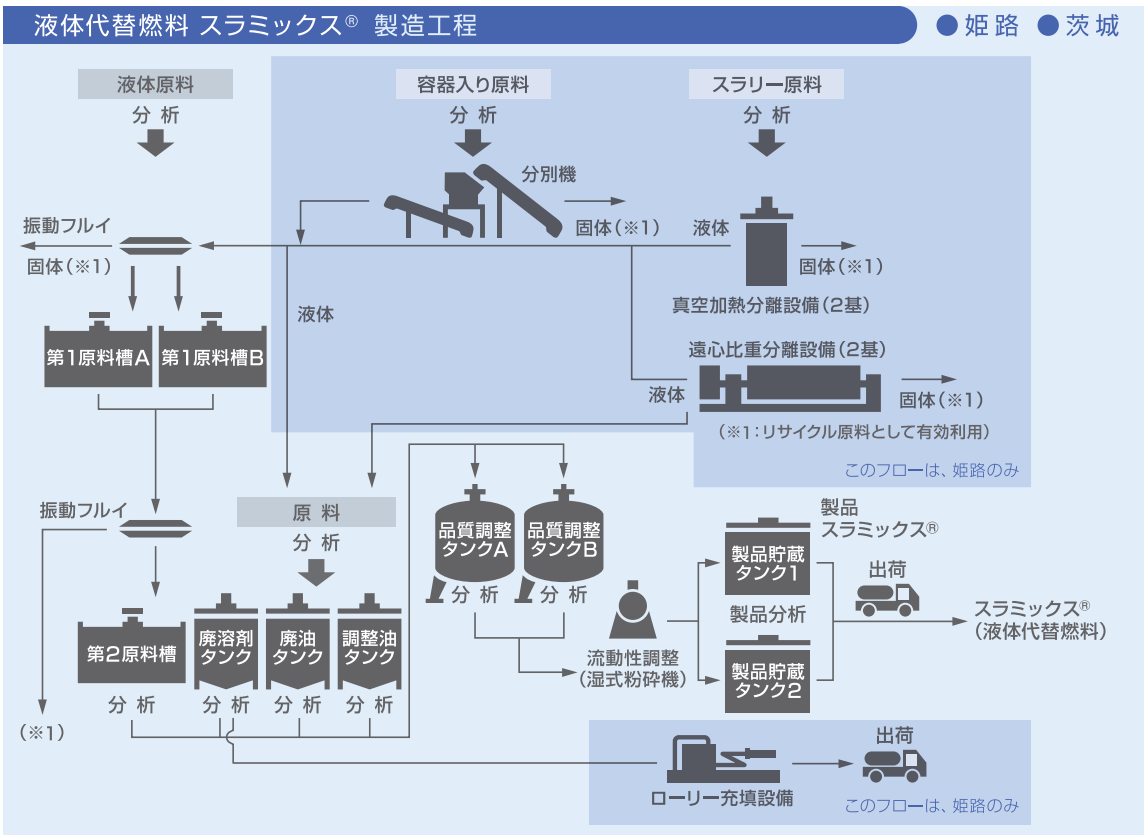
液体代替燃料 スラミックス® 製造工程

● 姫路 ● 茨城

液体原料
分 析

容器入り原料
分 析

スラリー原料
分 析

分別機

振動フルイ
固体（※1）

固体（※1）

液体

固体（※1）

真空加熱分離設備（2基）

液体

第1原料槽A
第1原料槽B

遠心比重分離設備（2基）

液体

固体（※1）

（※1：リサイクル原料として有効利用）

このフローは、姫路のみ

振動フルイ

原 料
分 析

品質調整タンクA
品質調整タンクB

分 析
分 析

製品
スラミックス®

製品貯蔵タンク1

出荷

製品分析

スラミックス®
（液体代替燃料）

第2原料槽

廃溶剤タンク

廃油タンク

調整油タンク

流動性調整
（湿式粉砕機）

製品貯蔵タンク2

分 析
分 析
分 析
分 析

（※1）

出荷

ローリー充填設備

このフローは、姫路のみ